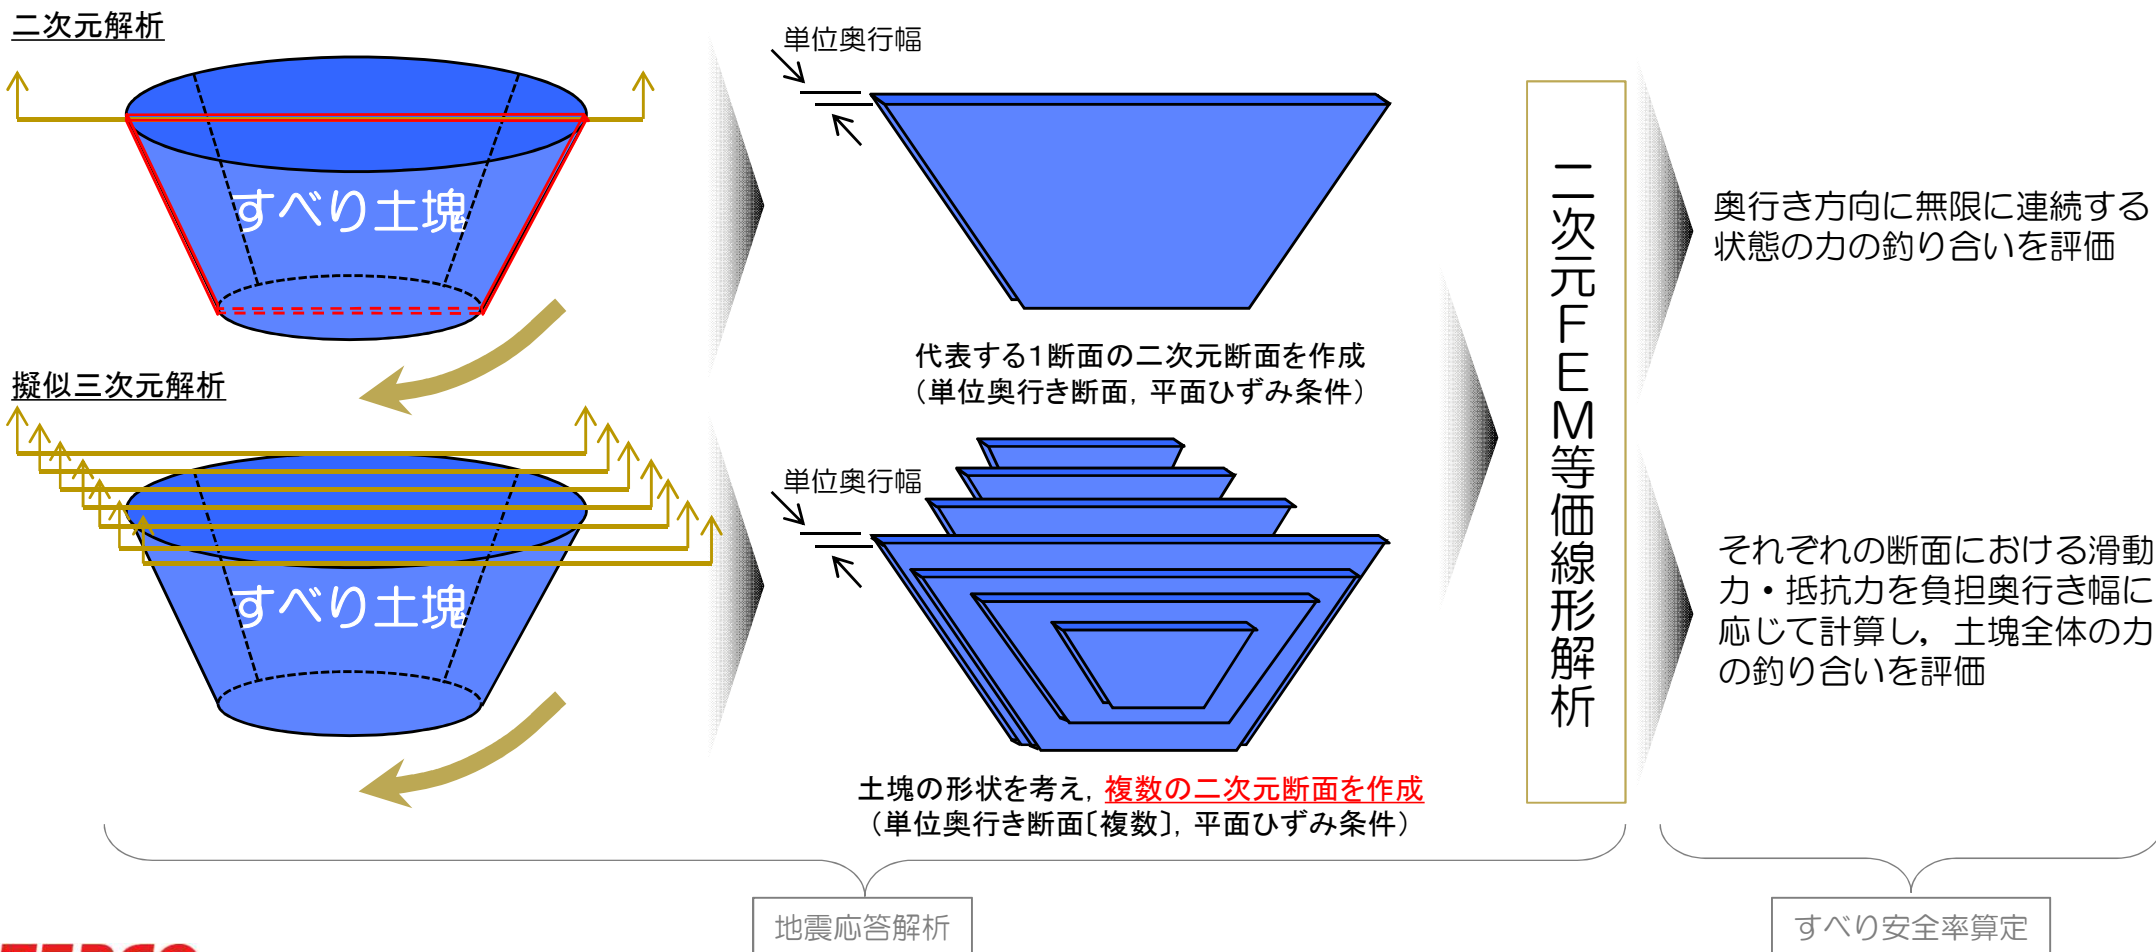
二次元解析

すべり土塊

単位奥行幅

代表する1断面の二次元断面を作成
（単位奥行き断面，平面ひずみ条件）

擬似三次元解析

すべり土塊

単位奥行幅

土塊の形状を考え，複数の二次元断面を作成
（単位奥行き断面〔複数〕，平面ひずみ条件）

二次元FEM等価線形解析

奥行き方向に無限に連続する状態の力の釣り合いを評価

それぞれの断面における滑動力・抵抗力を負担奥行き幅に応じて計算し，土塊全体の力の釣り合いを評価

地震応答解析

すべり安全率算定